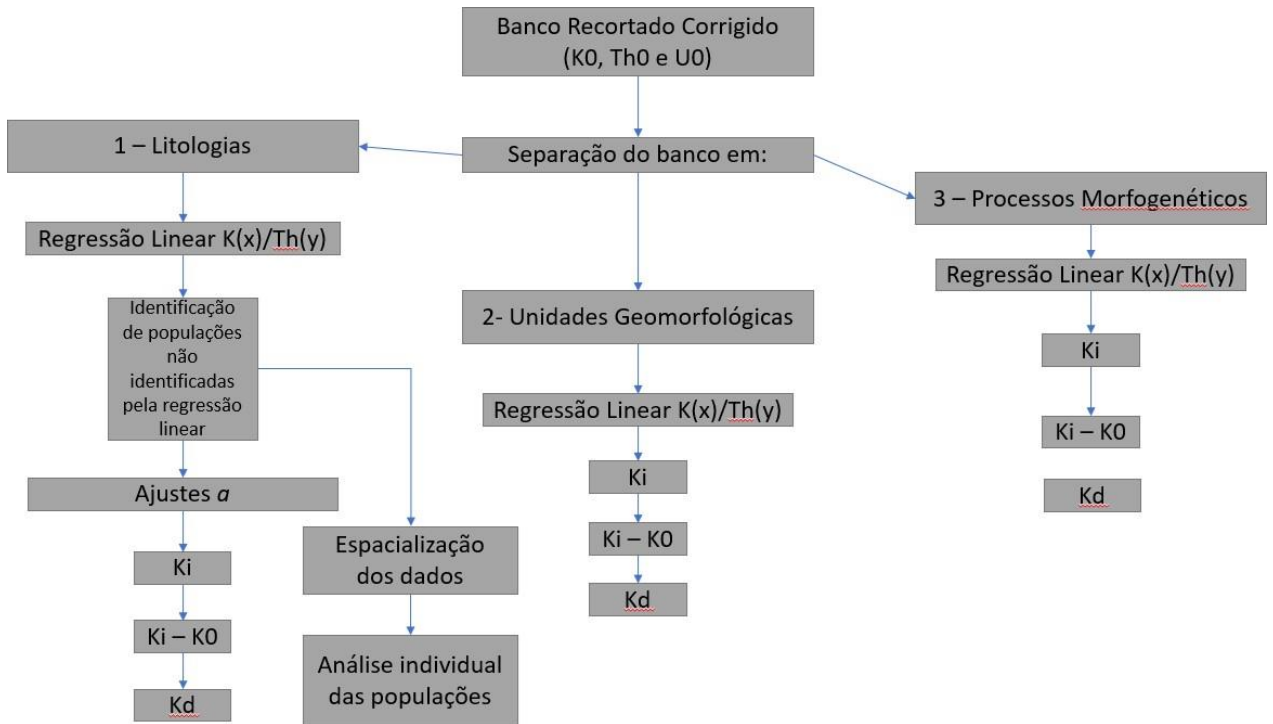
Banco Recortado Corrigido
(K0, Th0 e U0)

Separação do banco em:

1 – Litologias

Regressão Linear K(x)/Th(y)

Identificação de populações não identificadas pela regressão linear

Ajustes *a*

Ki

Ki – K0

Kd

Espacialização dos dados

Análise individual das populações

2- Unidades Geomorfológicas

Regressão Linear K(x)/Th(y)

Ki

Ki – K0

Kd

3 – Processos Morfogenéticos

Regressão Linear K(x)/Th(y)

Ki

Ki – K0

Kd